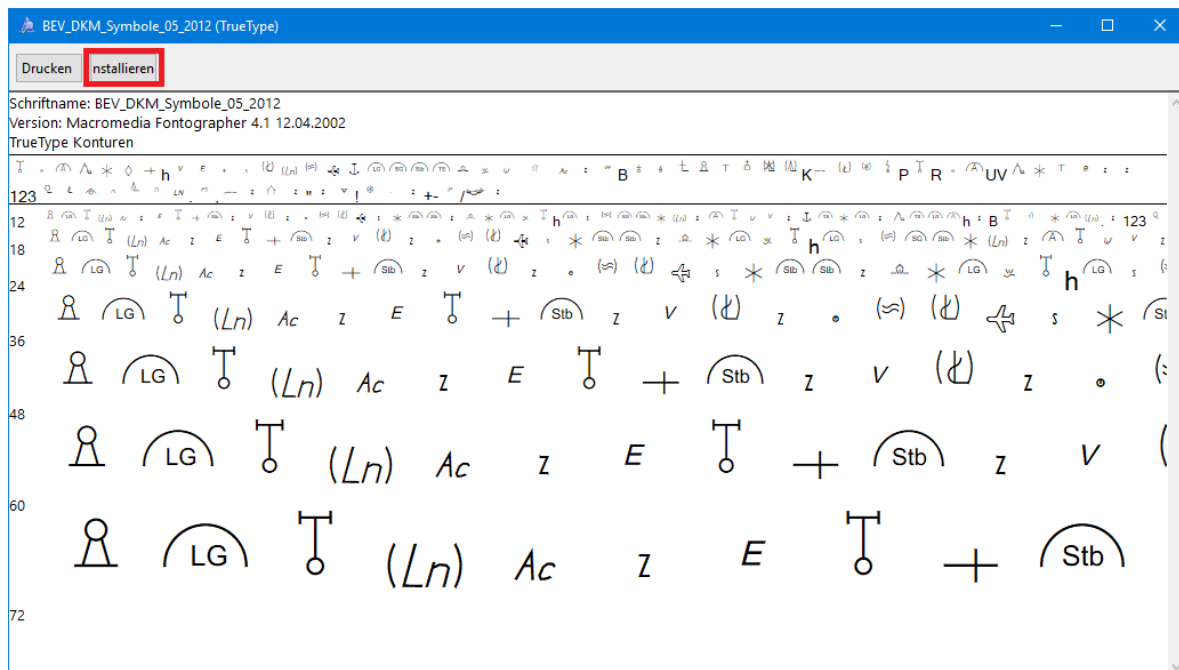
BEV_DKM_Symbole_05_2012 (TrueType)

Drucken nstallieren

Schriftname: BEV_DKM_Symbole_05_2012
Version: Macromedia Fontographer 4.1 12.04.2002
TrueType Konturen

123

12

18

24

36

48

60

72

LG (Ln) Ac z E Stb z V

LG (Ln) Ac z E Stb z V z

LG (Ln) Ac z E Stb z V

LG (Ln) Ac z E Stb